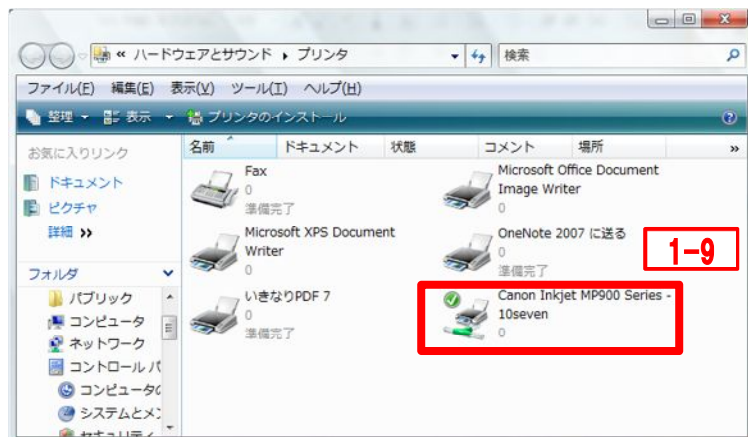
« ハードウェアとサウンド ▸ プリンタ
検索
ファイル(F) 編集(E) 表示(V) ツール(T) ヘルプ(H)
整理 ▾ 表示 ▾ プリンタのインストール
お気に入りリンク
ドキュメント
ピクチャ
詳細 »
フォルダ
パブリック
コンピュータ
ネットワーク
コントロール パ
コンピュータの
システムとメン
セキュリティ
名前
ドキュメント
状態
コメント
場所
Fax
0
準備完了
Microsoft Office Document Image Writer
0
Microsoft XPS Document Writer
0
OneNote 2007 に送る
0
準備完了
いきなりPDF 7
0
準備完了
Canon Inkjet MP900 Series - 10seven
0
1-9